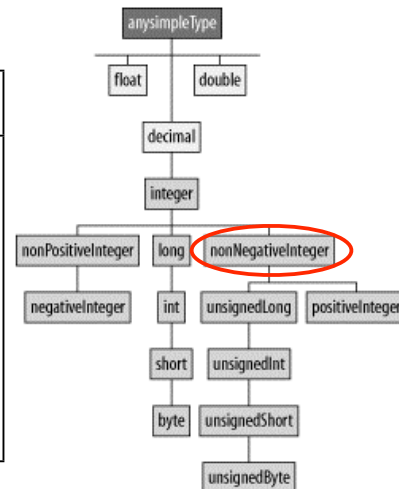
anysimpleType

float

double

decimal

integer

nonPositiveInteger

long

nonNegativeInteger

negativeInteger

int

unsignedLong

positiveInteger

short

unsignedInt

byte

unsignedShort

unsignedByte